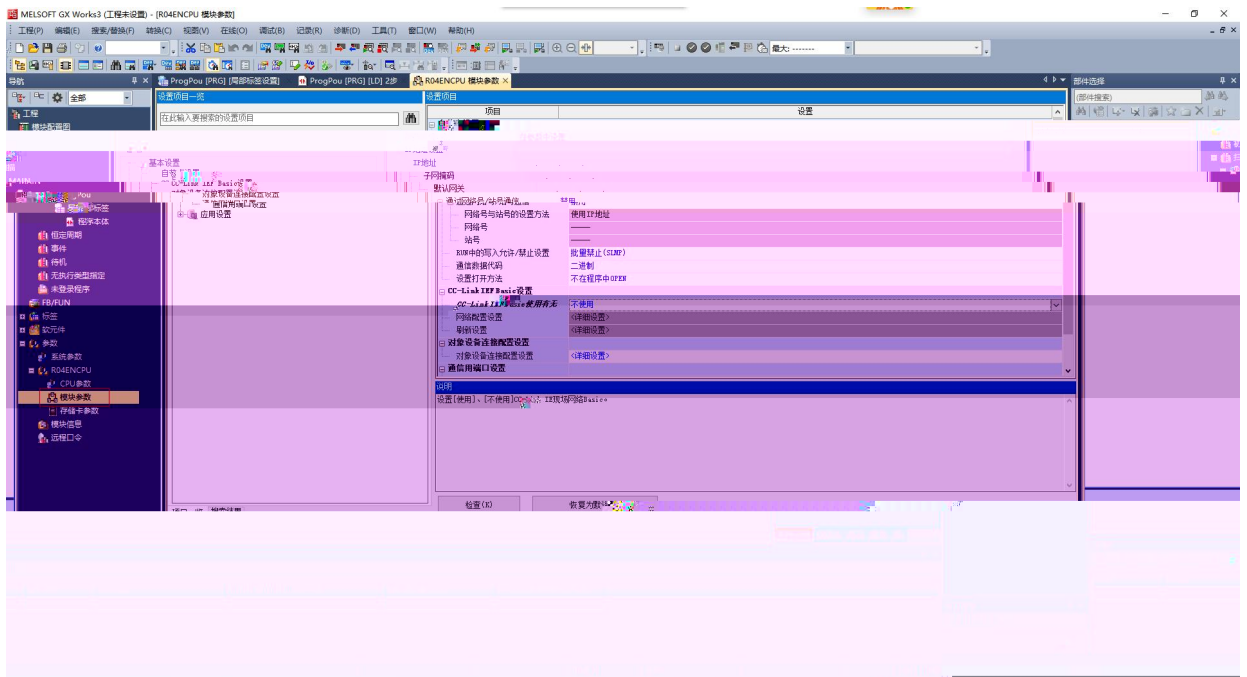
MELSOFT GX Works3 (工程未设置) - [R04ENCPU 模块参数]

工程(P) 编辑(E) 搜索/替换(F) 转换(C) 视图(V) 在线(O) 调试(B) 记录(R) 诊断(D) 工具(T) 窗口(W) 帮助(H)

导航
全部
工程
模块配置图

ProgPou [PRG] [局部标签设置]
ProgPou [PRG] [LD] 2步
R04ENCPU 模块参数

设置项目一览
在此输入要搜索的设置项目

基本设置
自节点设置
CC-Link IEF Basic设置
对象设备连接配置设置
通信用端口设置
应用设置

设置项目
项目
设置

IP地址
子网掩码
默认网关
通信数据代码
网络号与站号的设置方法 使用IP地址
网络号 ——
站号 ——
RUN中的写入允许/禁止设置 批量禁止(SLMP)
通信数据代码 二进制
设置打开方法 不在程序中OPEN
CC-Link IEF Basic设置
CC-Link IEF Basic使用有无 不使用
网络配置设置 <详细设置>
刷新设置 <详细设置>
对象设备连接配置设置
对象设备连接配置设置 <详细设置>
通信用端口设置

说明
设置[使用]、[不使用]CC-Link IE现场网络Basic。

检查(K)
恢复为默认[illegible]

ProgPou
标签
程序本体
恒定周期
事件
待机
无执行类型指定
未登录程序
FB/FUN
标签
软元件
参数
系统参数
R04ENCPU
CPU参数
模块参数
存储卡参数
模块信息
远程口令

部件选择
(部件搜索)